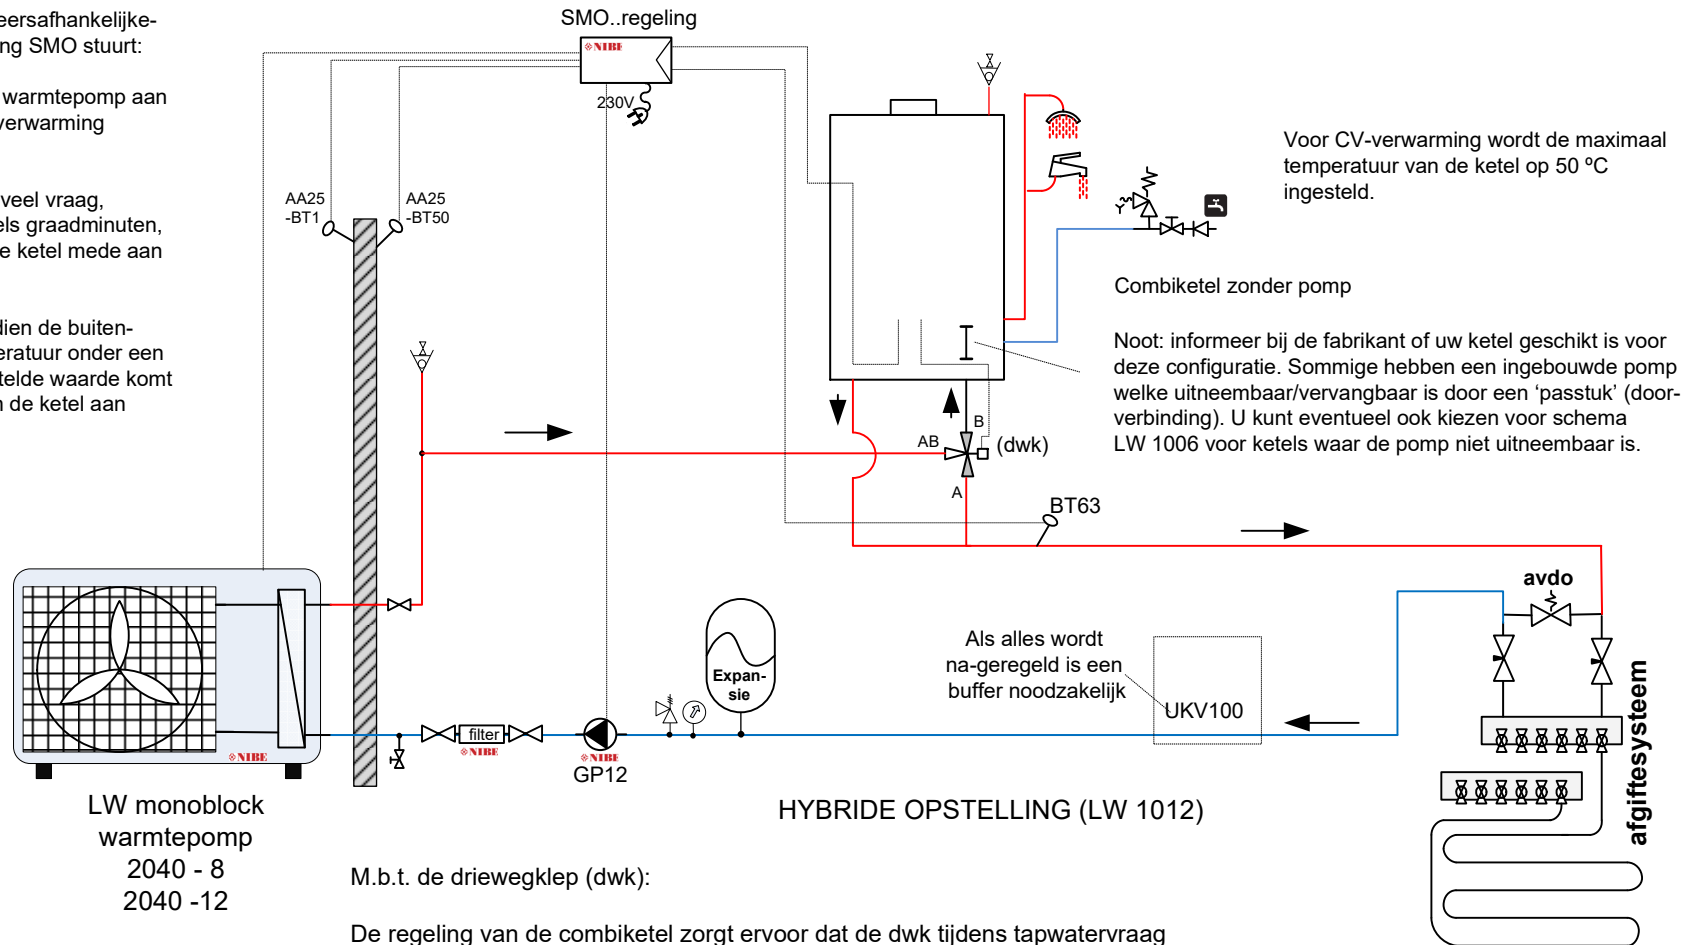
eersafhankelijke-
ng SMO stuurt:

warmtepomp aan
verwarming

veel vraag,
els graadminuten,
e ketel mede aan

dien de buiten-
eratuur onder een
telde waarde komt
n de ketel aan

SMO..regeling

NIBE

230V

AA25
-BT1

AA25
-BT50

Voor CV-verwarming wordt de maximaal temperatuur van de ketel op 50 ºC ingesteld.

Combiketel zonder pomp

Noot: informeer bij de fabrikant of uw ketel geschikt is voor deze configuratie. Sommige hebben een ingebouwde pomp welke uitneembaar/vervangbaar is door een 'passtuk' (doorverbinding). U kunt eventueel ook kiezen voor schema LW 1006 voor ketels waar de pomp niet uitneembaar is.

B

AB

(dwk)

A

BT63

avdo

Als alles wordt
na-geregeld is een
buffer noodzakelijk

UKV100

Expansie

filter

NIBE

NIBE

GP12

NIBE

afgiftesysteem

LW monoblock
warmtepomp
2040 - 8
2040 -12

HYBRIDE OPSTELLING (LW 1012)

M.b.t. de driewegklep (dwk):

De regeling van de combiketel zorgt ervoor dat de dwk tijdens tapwatervraag